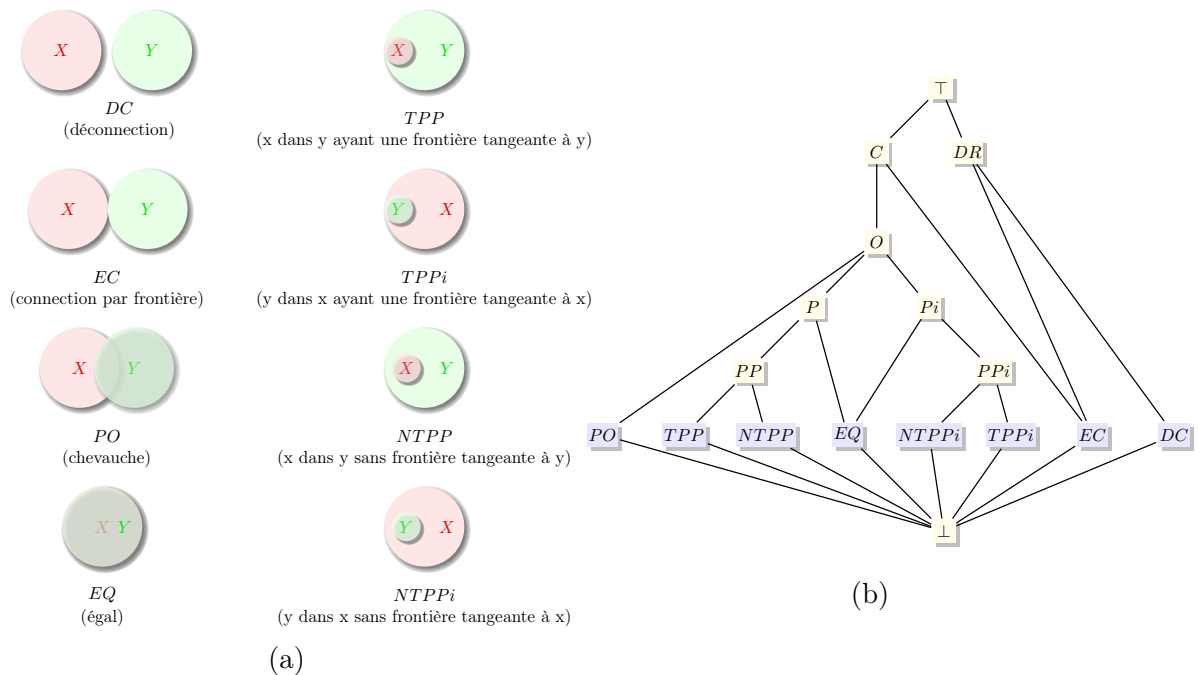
$X$ $Y$

$DC$
(déconnection)

$X$ $Y$

$TPP$
(x dans y ayant une frontière tangeante à y)

$X$ $Y$

$EC$
(connection par frontière)

$Y$ $X$

$TPPi$
(y dans x ayant une frontière tangeante à x)

$X$ $Y$

$PO$
(chevauche)

$X$ $Y$

$NTPP$
(x dans y sans frontière tangeante à y)

$X$ $Y$

$EQ$
(égal)

$Y$ $X$

$NTPPi$
(y dans x sans frontière tangeante à x)

(a)

$\top$

$C$ $DR$

$O$

$P$ $Pi$

$PP$ $PPi$

$PO$ $TPP$ $NTPP$ $EQ$ $NTPPi$ $TPPi$ $EC$ $DC$

$\bot$

(b)